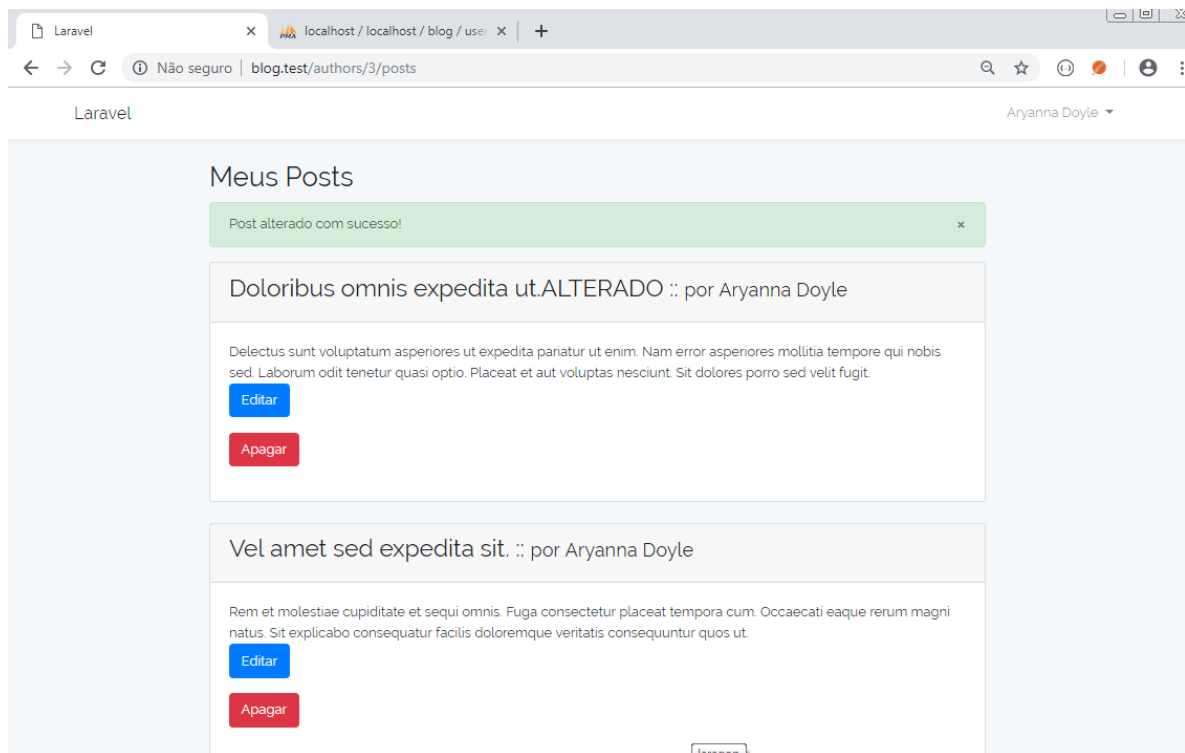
Laravel
localhost / localhost / blog / user
Não seguro | blog.test/authors/3/posts

Laravel
Aryanna Doyle

Meus Posts

Post alterado com sucesso!
×

Doloribus omnis expedita ut.ALTERADO :: por Aryanna Doyle

Delectus sunt voluptatum asperiores ut expedita pariatur ut enim. Nam error asperiores mollitia tempore qui nobis sed. Laborum odit tenetur quasi optio. Placeat et aut voluptas nesciunt. Sit dolores porro sed velit fugit.

Editar

Apagar

Vel amet sed expedita sit. :: por Aryanna Doyle

Rem et molestiae cupiditate et sequi omnis. Fuga consectetur placeat tempora cum. Occaecati eaque rerum magni natus. Sit explicabo consequatur facilis doloremque veritatis consequuntur quos ut.

Editar

Apagar

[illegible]